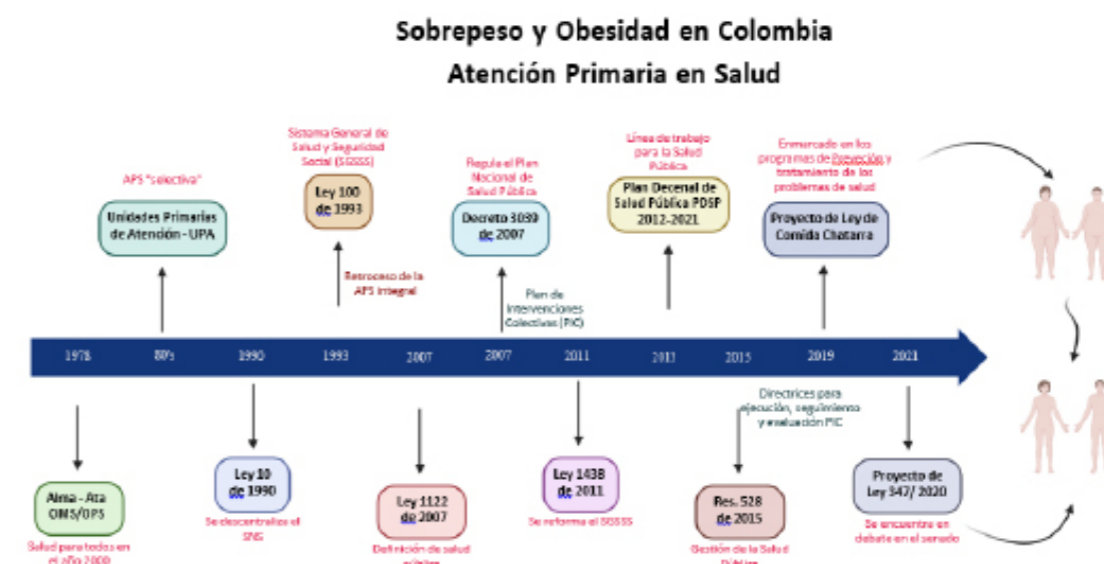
Sobrepeso y Obesidad en Colombia
Atención Primaria en Salud

APS "selectiva"
Unidades Primarias de Atención - UPA

Sistema General de Salud y Seguridad Social (SGSSS)
Ley 100 de 1993

Retroceso de la APS integral

Regula el Plan Nacional de Salud Pública
Decreto 3039 de 2007

Plan de Intervenciones Colectivas (PIC)

Línea de trabajo para la Salud Pública
Plan Decenal de Salud Pública PDSP 2012-2021

Enmarcado en los programas de Prevención y tratamiento de los problemas de salud
Proyecto de Ley de Comida Chatarra

1978 80's 1990 1993 2007 2007 2011 2013 2015 2019 2021

Alma - Ata OMS/OPS
Salud para todos en el año 2000

Ley 10 de 1990
Se descentraliza el SNS

Ley 1122 de 2007
Definición de salud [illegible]

Ley 1438 de 2011
Se reforma el SGSSS

Directrices para ejecución, seguimiento y evaluación PIC
Res. 528 de 2015
Gestión de la Salud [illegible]

Proyecto de Ley 347/ 2020
Se encuentra en debate en el senado